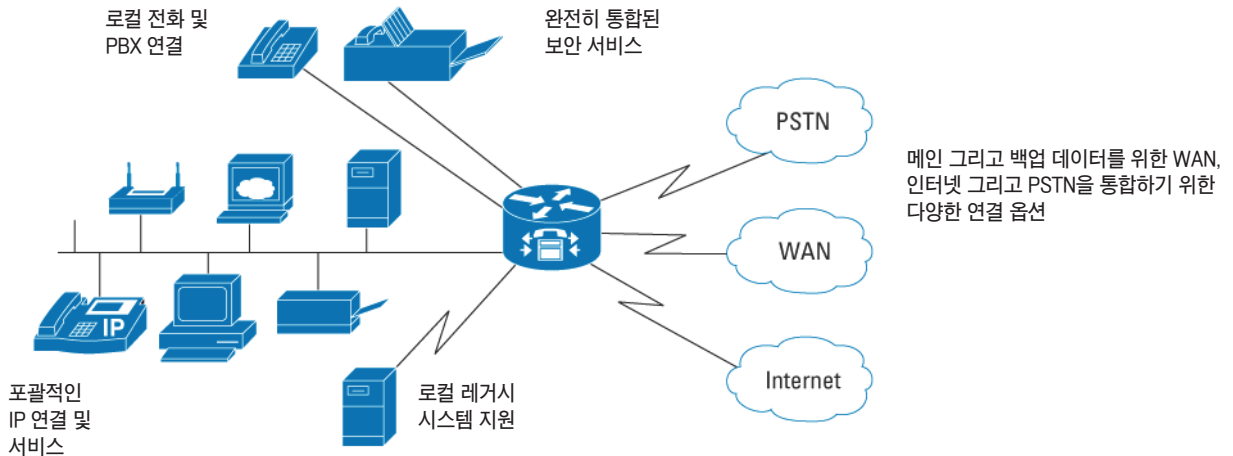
로컬 전화 및 PBX 연결

완전히 통합된 보안 서비스

PSTN

메인 그리고 백업 데이터를 위한 WAN, 인터넷 그리고 PSTN을 통합하기 위한 다양한 연결 옵션

WAN

IP

Internet

포괄적인 IP 연결 및 서비스

로컬 레거시 시스템 지원